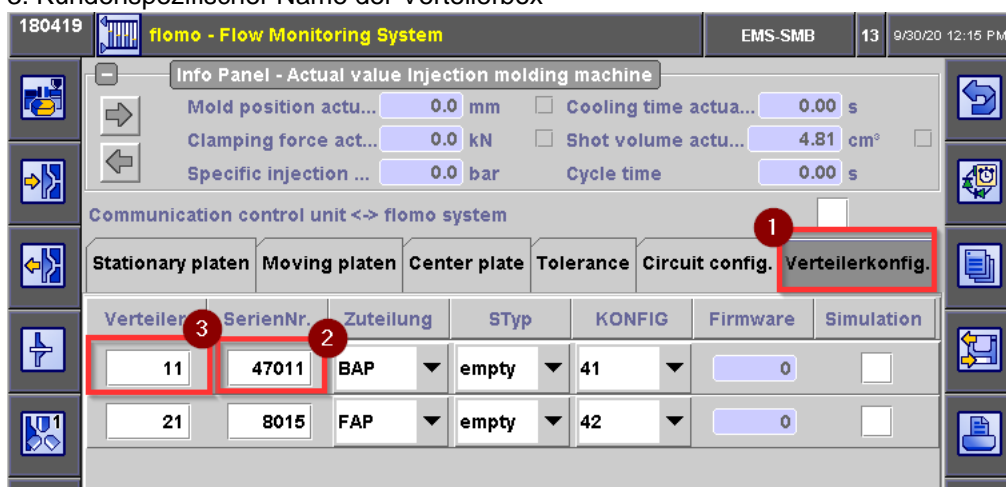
3. Kundenspezifischer Name der Verteilerbox

180419 flomo - Flow Monitoring System EMS-SMB 13 9/30/20 12:15 PM

Info Panel - Actual value Injection molding machine

Mold position actu... 0.0 mm
Cooling time actua... 0.00 s
Clamping force act... 0.0 kN
Shot volume actu... 4.81 cm³
Specific injection ... 0.0 bar
Cycle time 0.00 s

Communication control unit <-> flomo system

1

Stationary platen | Moving platen | Center plate | Tolerance | Circuit config. | Verteilerkonfig.

| Verteiler | SerienNr. | Zuteilung | STyp | KONFIG | Firmware | Simulation |
|---|---|---|---|---|---|---|
| 11 | 47011 | BAP | empty | 41 | 0 | |
| 21 | 8015 | FAP | empty | 42 | 0 | |

3

2

1